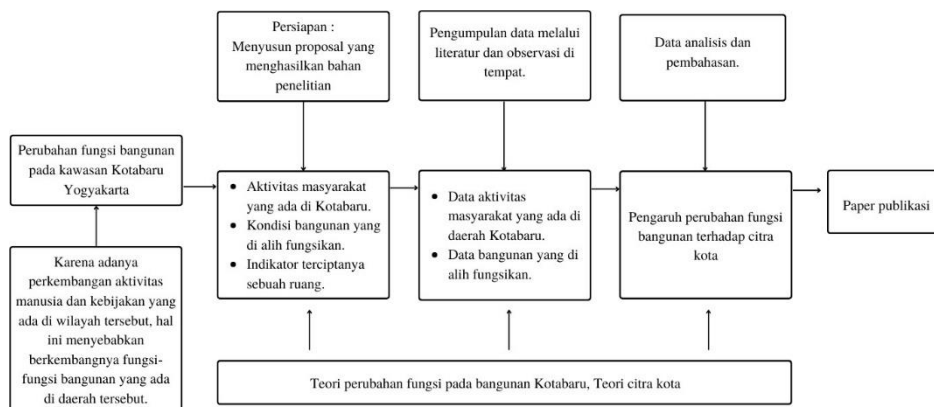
Persiapan :
Menyusun proposal yang menghasilkan bahan penelitian

Pengumpulan data melalui literatur dan observasi di tempat.

Data analisis dan pembahasan.

Perubahan fungsi bangunan pada kawasan Kotabaru Yogyakarta

Karena adanya perkembangan aktivitas manusia dan kebijakan yang ada di wilayah tersebut, hal ini menyebabkan berkembangnya fungsi-fungsi bangunan yang ada di daerah tersebut.

- Aktivitas masyarakat yang ada di Kotabaru.
- Kondisi bangunan yang di alih fungsikan.
- Indikator terciptanya sebuah ruang.

- Data aktivitas masyarakat yang ada di daerah Kotabaru.
- Data bangunan yang di alih fungsikan.

Pengaruh perubahan fungsi bangunan terhadap citra kota

Paper publikasi

Teori perubahan fungsi pada bangunan Kotabaru, Teori citra kota